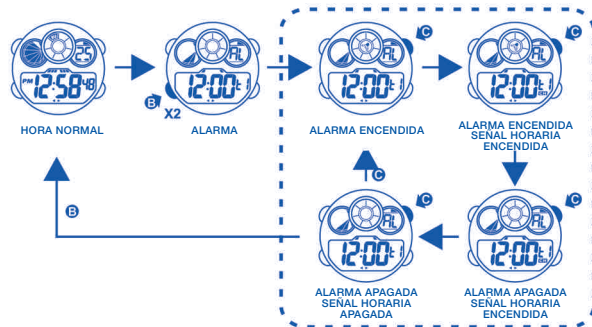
PM 12:58 48
HORA NORMAL

B X2

12:00
AL
ALARMA

C
12:00
AL
ALARMA ENCENDIDA

C
12:00
AL
ALARMA ENCENDIDA SEÑAL HORARIA ENCENDIDA

C
12:00
AL
ALARMA APAGADA SEÑAL HORARIA ENCENDIDA

C
12:00
AL
ALARMA APAGADA SEÑAL HORARIA APAGADA

C

B